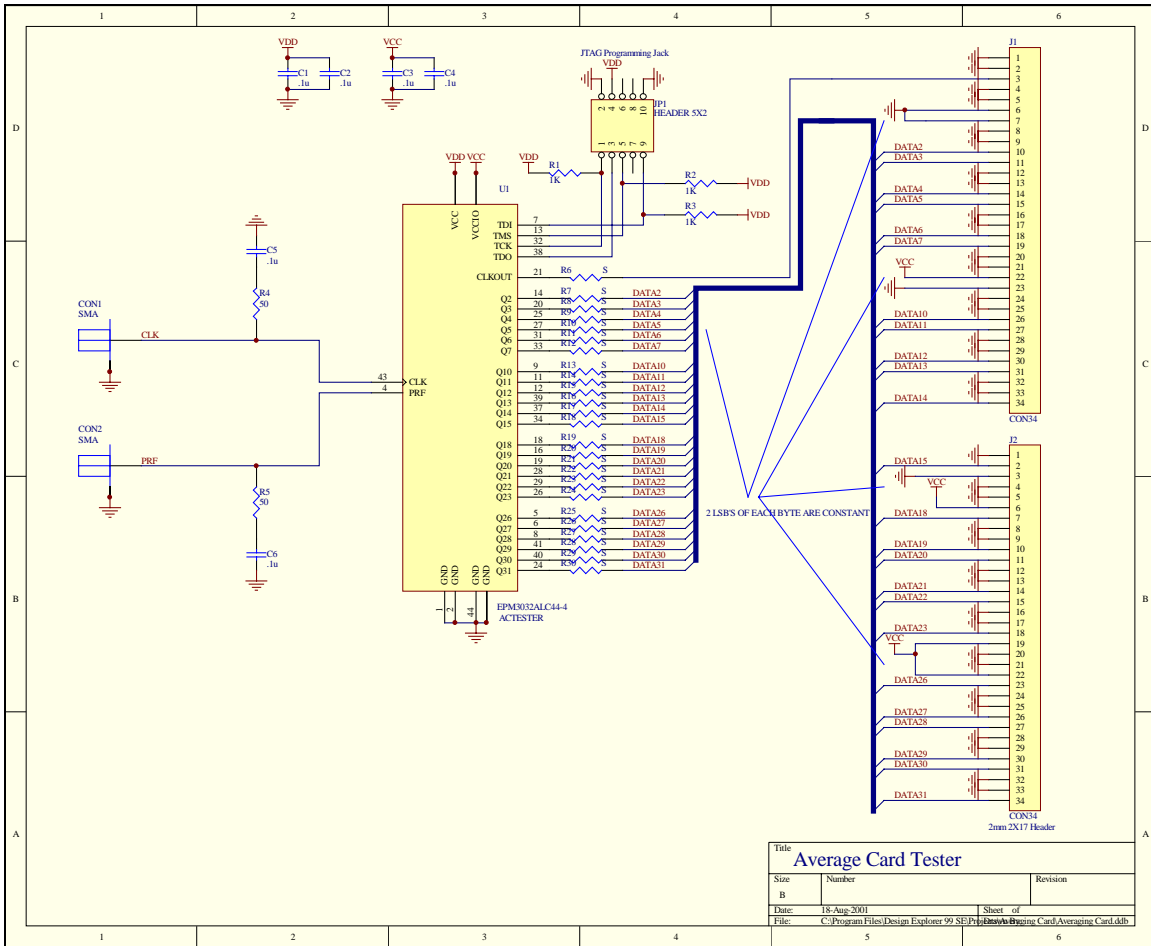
1 2 3 4 5 6

D

C

B

A

VDD
C1 .1u
C2 .1u

VCC
C3 .1u
C4 .1u

JTAG Programming Jack
VDD
2 4 6 8 10
JP1
HEADER 5X2
1 3 5 7 9

VDD
R1
1K

R2
1K
VDD

R3
1K
VDD

VDD VCC
VCC VCCIO
U1

TDI 7
TMS 13
TCK 32
TDO 38

CLKOUT 21 R6 S

Q2 14 R7 S DATA2
Q3 20 R8 S DATA3
Q4 25 R9 S DATA4
Q5 27 R10 S DATA5
Q6 31 R11 S DATA6
Q7 33 R12 S DATA7

Q10 9 R13 S DATA10
Q11 11 R14 S DATA11
Q12 12 R15 S DATA12
Q13 39 R16 S DATA13
Q14 37 R17 S DATA14
Q15 34 R18 S DATA15

Q18 18 R19 S DATA18
Q19 16 R20 S DATA19
Q20 19 R21 S DATA20
Q21 28 R22 S DATA21
Q22 29 R23 S DATA22
Q23 26 R24 S DATA23

Q26 5 R25 S DATA26
Q27 6 R26 S DATA27
Q28 8 R27 S DATA28
Q29 41 R28 S DATA29
Q30 40 R29 S DATA30
Q31 24 R30 S DATA31

43 CLK
4 PRF

GND GND GND GND
1 2 44

EPM3032ALC44-4
ACTESTER

C5 .1u
R4 50

CON1
SMA
CLK

CON2
SMA
PRF

R5 50
C6 .1u

2 LSB'S OF EACH BYTE ARE CONSTANT

J1
1 2 3 4 5 6 7 8 9 10 11 12 13 14 15 16 17 18 19 20 21 22 23 24 25 26 27 28 29 30 31 32 33 34
DATA2 DATA3 DATA4 DATA5 DATA6 DATA7
VCC
DATA10 DATA11 DATA12 DATA13 DATA14
CON34

J2
1 2 3 4 5 6 7 8 9 10 11 12 13 14 15 16 17 18 19 20 21 22 23 24 25 26 27 28 29 30 31 32 33 34
DATA15
VCC
DATA18 DATA19 DATA20 DATA21 DATA22 DATA23
VCC
DATA26 DATA27 DATA28 DATA29 DATA30 DATA31
CON34
2mm 2X17 Header

Title
Average Card Tester
Size B
Number
Revision
Date: 18-Aug-2001
Sheet of
File: C:\Program Files\Design Explorer 99 SE\Projects\Averaging Card\Averaging Card.ddb
Drawn By: